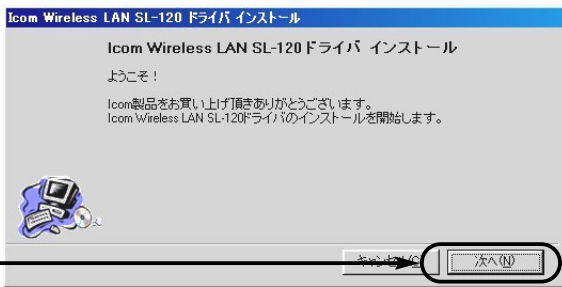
Icom Wireless LAN SL-120 ドライバ インストール

Icom Wireless LAN SL-120ドライバ インストール

ようこそ！

Icom製品をお買い上げ頂きありがとうございます。
Icom Wireless LAN SL-120ドライバのインストールを開始します。

キャンセル(C)

次へ(N)